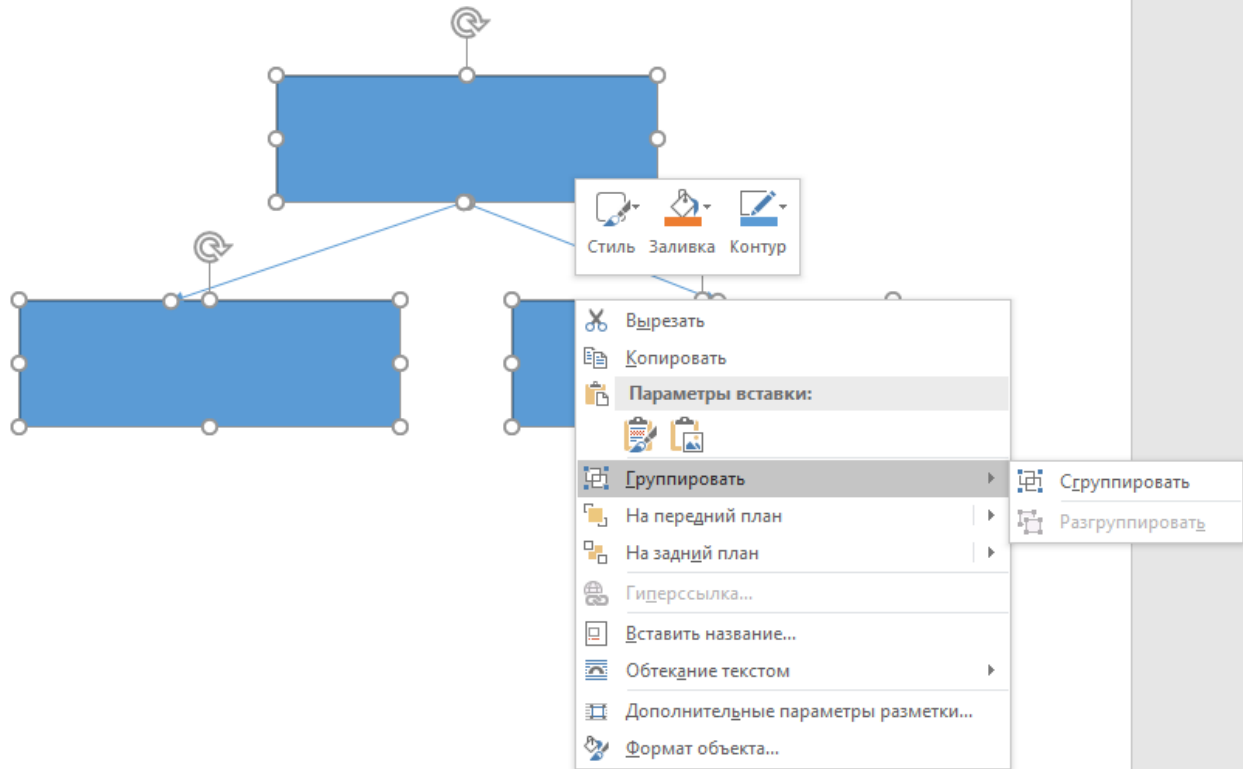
Стиль Заливка Контур

Вырезать
Копировать
Параметры вставки:
Группировать
На передний план
На задний план
Гиперссылка...
Вставить название...
Обтекание текстом
Дополнительные параметры разметки...
Формат объекта...

Сгруппировать
Разгруппировать